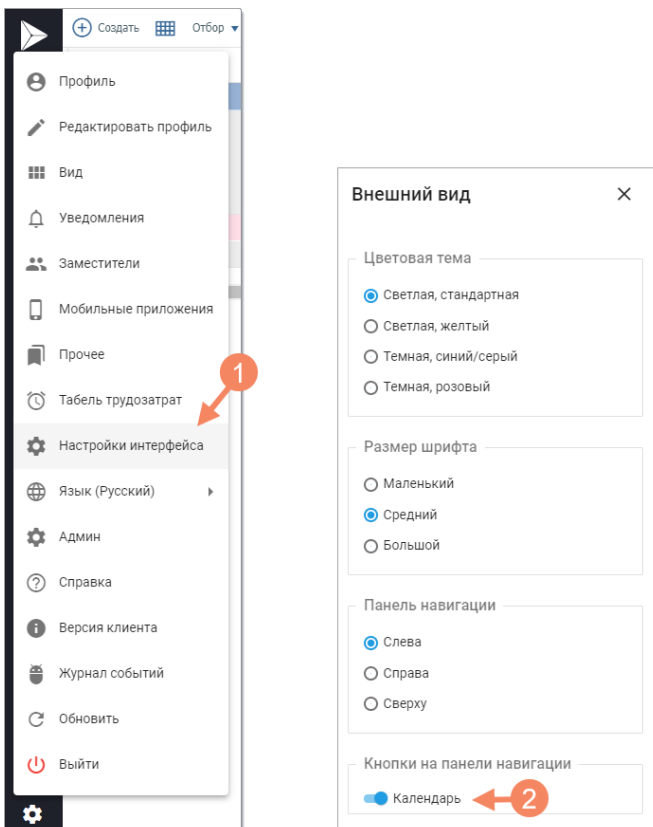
Создать
Отбор

Профиль
Редактировать профиль
Вид
Уведомления
Заместители
Мобильные приложения
Прочее
Табель трудозатрат
Настройки интерфейса
Язык (Русский)
Админ
Справка
Версия клиента
Журнал событий
Обновить
Выйти

1

Внешний вид

Цветовая тема
Светлая, стандартная
Светлая, желтый
Темная, синий/серый
Темная, розовый

Размер шрифта
Маленький
Средний
Большой

Панель навигации
Слева
Справа
Сверху

Кнопки на панели навигации
Календарь

2